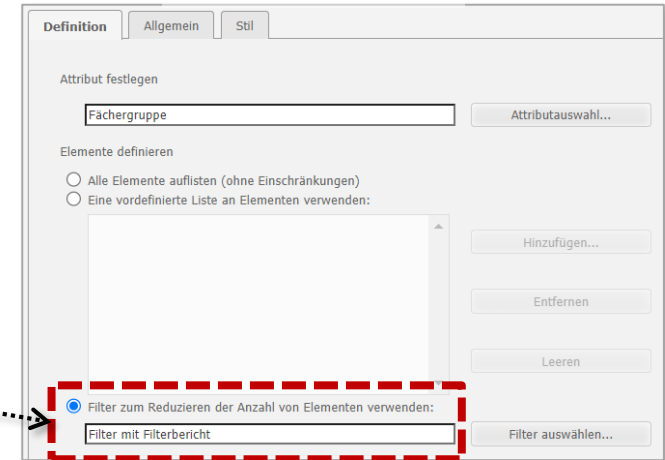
Definition | Allgemein | Stil

Attribut festlegen

Fächergruppe

Attributauswahl...

Elemente definieren

Alle Elemente auflisten (ohne Einschränkungen)

Eine vordefinierte Liste an Elementen verwenden:

Hinzufügen...

Entfernen

Leeren

Filter zum Reduzieren der Anzahl von Elementen verwenden:

Filter mit Filterbericht

Filter auswählen...